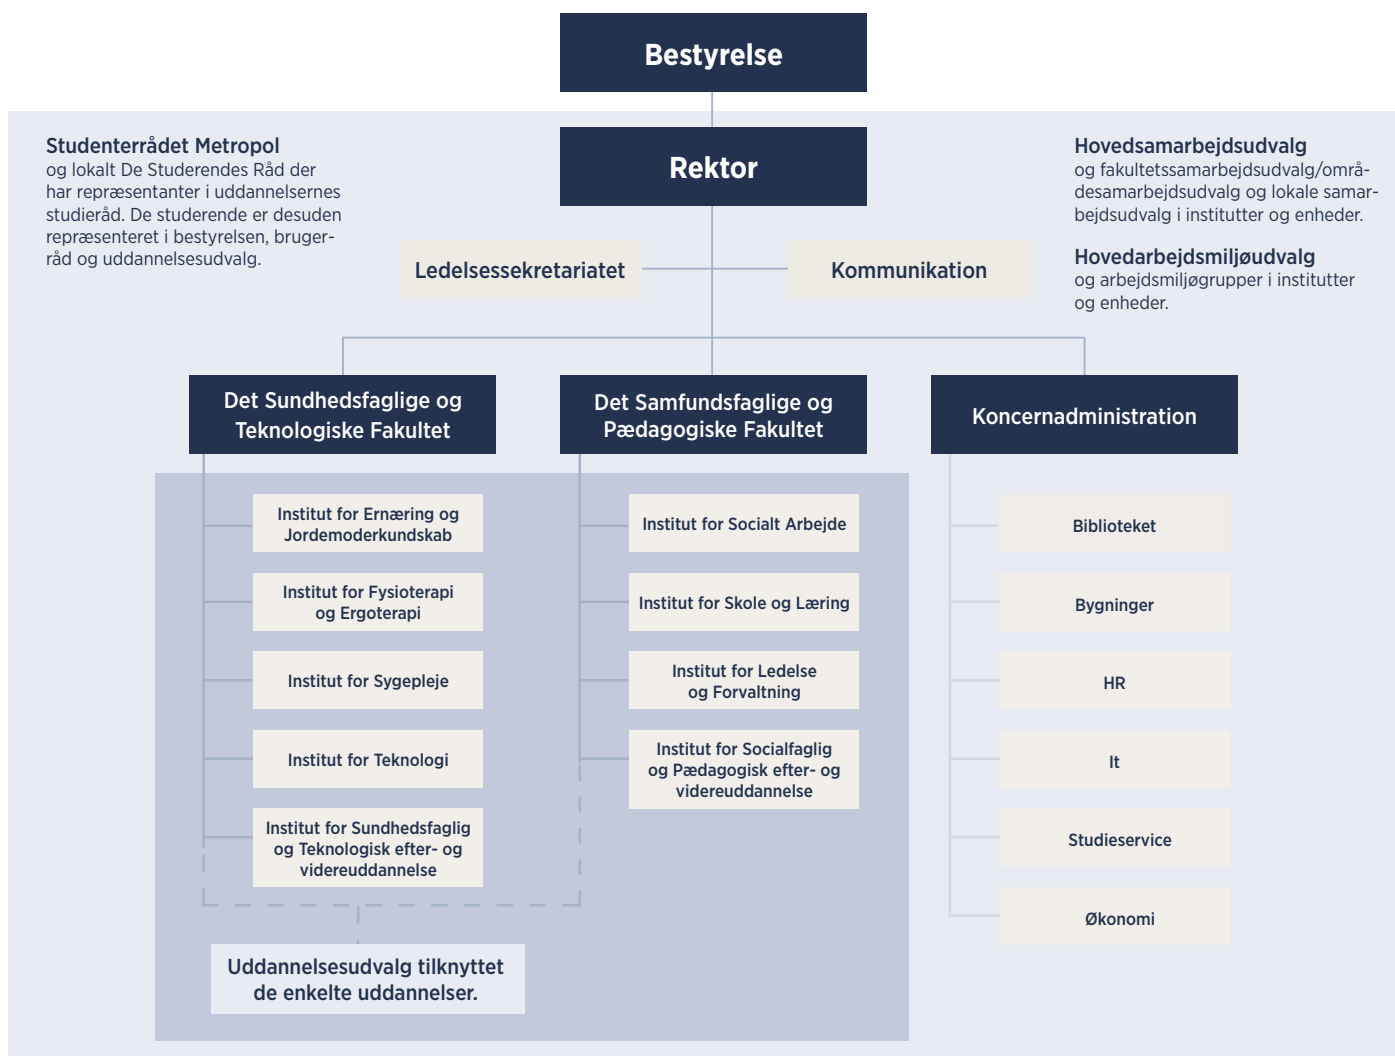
Bestyrelse

Rektor

Studenterrådet Metropol
og lokalt De Studerendes Råd der har repræsentanter i uddannelsernes studieråd. De studerende er desuden repræsenteret i bestyrelsen, brugerråd og uddannelsesudvalg.

Hovedsamarbejdsudvalg
og fakultetssamarbejdsudvalg/områdesamarbejdsudvalg og lokale samarbejdsudvalg i institutter og enheder.

Hovedarbejdsmiljøudvalg
og arbejdsmiljøgrupper i institutter og enheder.

Ledelsessekretariatet

Kommunikation

Det Sundhedsfaglige og Teknologiske Fakultet

Det Samfundsfaglige og Pædagogiske Fakultet

Koncernadministration

Institut for Ernæring og Jordemoderkundskab

Institut for Fysioterapi og Ergoterapi

Institut for Sygepleje

Institut for Teknologi

Institut for Sundhedsfaglig og Teknologisk efter- og videreuddannelse

Institut for Socialt Arbejde

Institut for Skole og Læring

Institut for Ledelse og Forvaltning

Institut for Socialfaglig og Pædagogisk efter- og videreuddannelse

Biblioteket

Bygninger

HR

It

Studieservice

Økonomi

Uddannelsesudvalg tilknyttet de enkelte uddannelser.